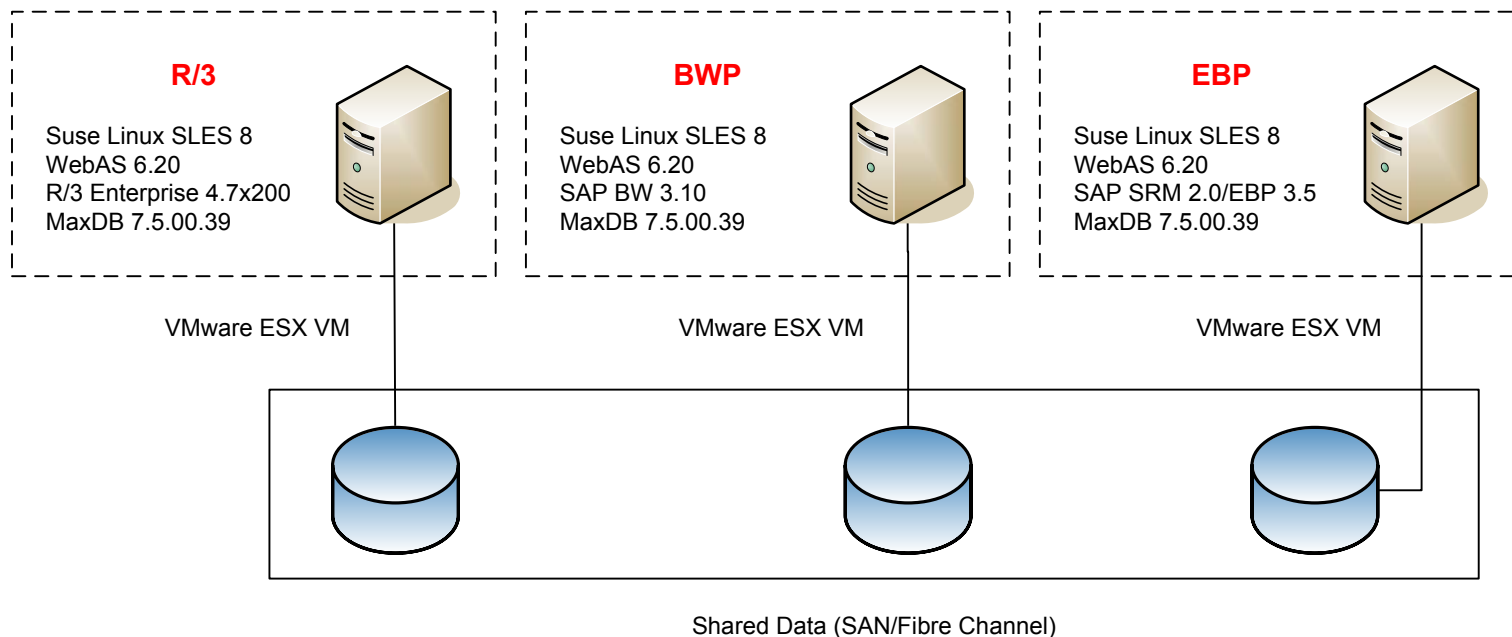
R/3

Suse Linux SLES 8
WebAS 6.20
R/3 Enterprise 4.7x200
MaxDB 7.5.00.39

BWP

Suse Linux SLES 8
WebAS 6.20
SAP BW 3.10
MaxDB 7.5.00.39

EBP

Suse Linux SLES 8
WebAS 6.20
SAP SRM 2.0/EBP 3.5
MaxDB 7.5.00.39

VMware ESX VM

VMware ESX VM

VMware ESX VM

Shared Data (SAN/Fibre Channel)